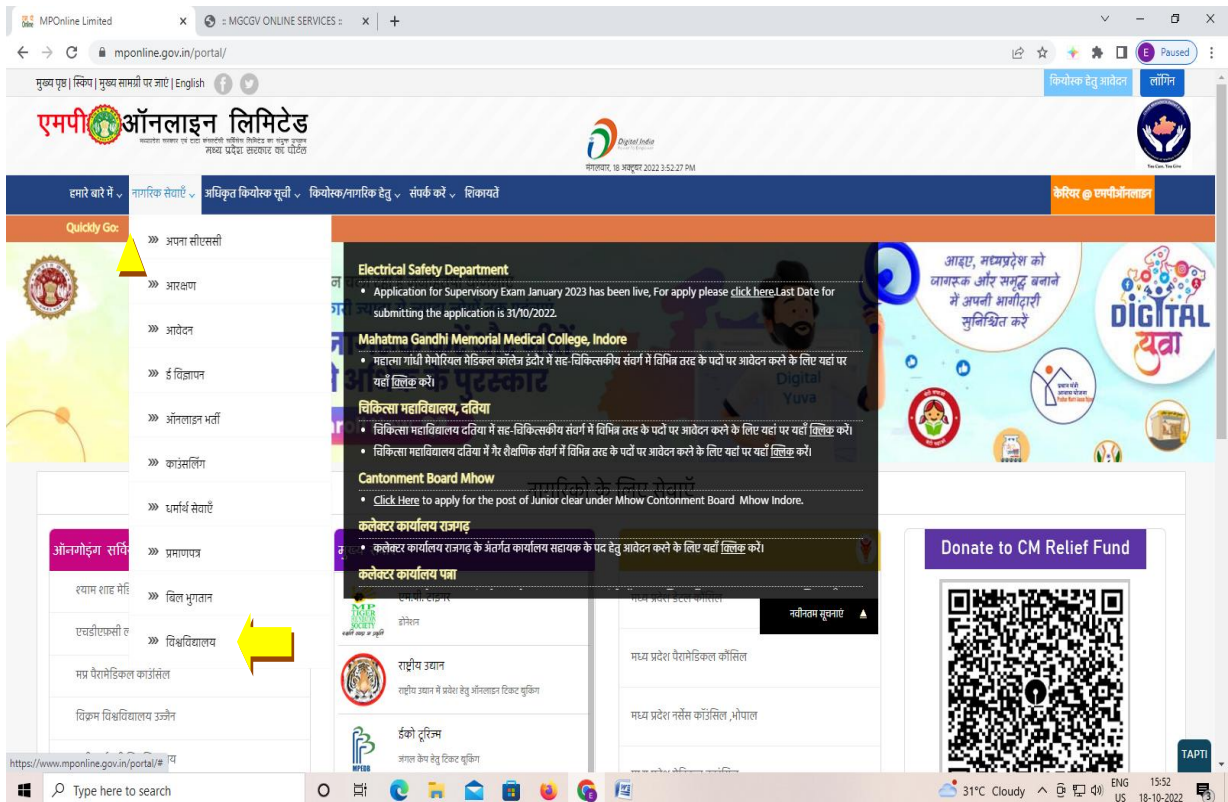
MPOnline Limited × :: MGCGV ONLINE SERVICES :: × +

mponline.gov.in/portal/

Paused

मुख्य पृष्ठ | स्किप | मुख्य सामग्री पर जाएं | English

कियोस्क हेतु आवेदन लॉगिन

एमपी ऑनलाइन लिमिटेड
मध्य प्रदेश सरकार का पोर्टल

Digital India

मंगलवार, 18 अक्टूबर 2022 3:52:27 PM

हमारे बारे में नागरिक सेवाएँ अधिकृत कियोस्क सूची कियोस्क/नागरिक हेतु संपर्क करें शिकायतें

केरियर @ एमपीऑनलाइन

Quickly Go:

अपना सीएससी
आरक्षण
आवेदन
ई विज्ञापन
ऑनलाइन भर्ती
काउंसलिंग
धर्मार्थ सेवाएँ
प्रमाणपत्र
बिल भुगतान
विश्वविद्यालय

Electrical Safety Department
• Application for Supervisory Exam January 2023 has been live, For apply please click here.Last Date for submitting the application is 31/10/2022.

Mahatma Gandhi Memorial Medical College, Indore
• महात्मा गांधी मेमोरियल मेडिकल कॉलेज इंदौर में सह-चिकित्सकीय संवर्ग में विभिन्न तरह के पदों पर आवेदन करने के लिए यहां पर यहाँ क्लिक करें।

चिकित्सा महाविद्यालय, दतिया
• चिकित्सा महाविद्यालय दतिया में सह-चिकित्सकीय संवर्ग में विभिन्न तरह के पदों पर आवेदन करने के लिए यहां पर यहाँ क्लिक करें।
• चिकित्सा महाविद्यालय दतिया में गैर शैक्षणिक संवर्ग में विभिन्न तरह के पदों पर आवेदन करने के लिए यहां पर यहाँ क्लिक करें।

Cantonment Board Mhow
• Click Here to apply for the post of Junior clear under Mhow Contonment Board Mhow Indore.

कलेक्टर कार्यालय राजगढ़
• कलेक्टर कार्यालय राजगढ़ के अंतर्गत कार्यालय सहायक के पद हेतु आवेदन करने के लिए यहाँ क्लिक करें।

कलेक्टर कार्यालय पन्ना

नवीनतम सूचनाएं

आइए, मध्यप्रदेश को जागरूक और समृद्ध बनाने में अपनी भागीदारी सुनिश्चित करें

DIGITAL युवा

Digital Yuva

नागरिकों के लिए सेवाएँ

ऑनगोईंग सर्वि
श्याम शाह मेडि
एचडीएफसी ल
मप्र पैरामेडिकल कांउंसिल
विक्रम विश्वविद्यालय उज्जैन

डोनेशन
राष्ट्रीय उद्यान
राष्ट्रीय उद्यान में प्रवेश हेतु ऑनलाइन टिकट बुकिंग
ईको टूरिज्म
जंगल कैंप हेतु टिकट बुकिंग

मध्य प्रदेश पैरामेडिकल कौंसिल
मध्य प्रदेश नर्सेस कॉउंसिल ,भोपाल

Donate to CM Relief Fund

TAPTI

https://www.mponline.gov.in/portal/#

Type here to search

31°C Cloudy ENG US 15:52 18-10-2022